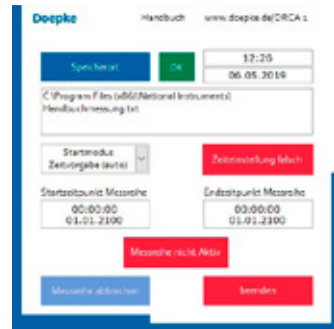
Doepke Handbuch www.doepke.de/DRCA s

Speicherart OK 12:26 06.05.2019

C:\Program Files (x86)\National Instruments\Handbuchmessung.txt

Startmodus Zeitvorgabe (auto)

Zeiteinstellung falsch

Startzeitpunkt Messreihe
00:00:00
01.01.2100

Endzeitpunkt Messreihe
00:00:00
01.01.2100

Messreihe nicht Aktiv

Messreihe abbrechen

beenden